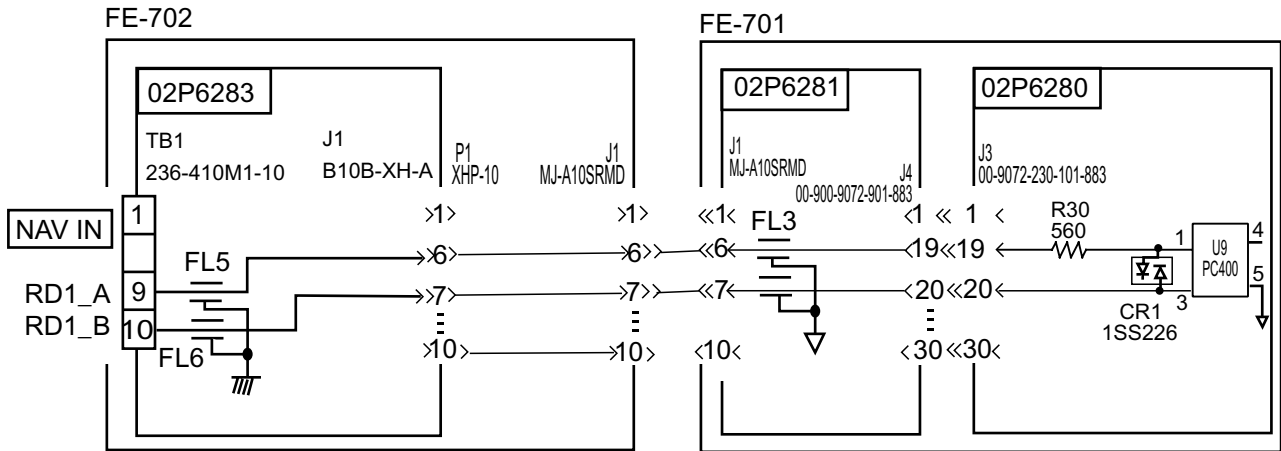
FE-702

02P6283

TB1
236-410M1-10

J1
B10B-XH-A

P1
XHP-10

J1
MJ-A10SRMD

NAV IN

1
9
10

RD1_A
RD1_B

FL5
FL6

1
6
7
10

1
6
7
10

FE-701

02P6281

J1
MJ-A10SRMD

J4
00-900-9072-901-883

FL3

1
6
7
10

1
19
20
30

02P6280

J3
00-9072-230-101-883

1
19
20
30

R30
560

CR1
1SS226

1
3

U9
PC400

4
5